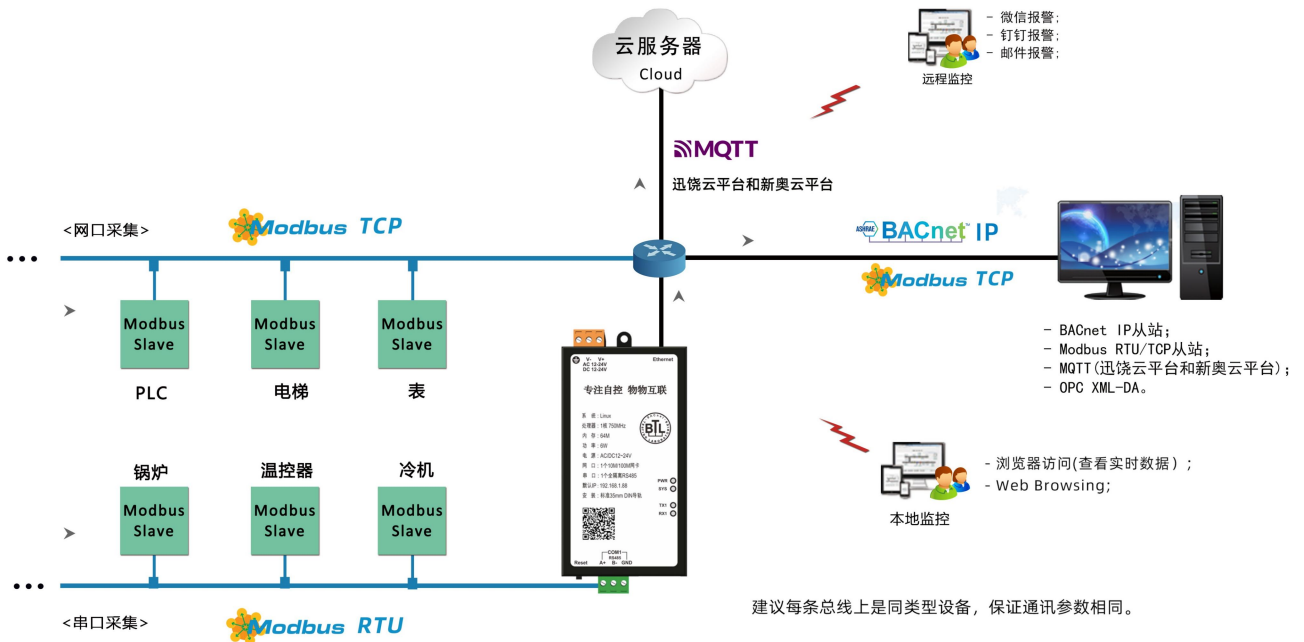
云服务器
Cloud

- 微信报警;
- 钉钉报警;
- 邮件报警;
远程监控

MQTT
迅饶云平台和新奥云平台

<网口采集>
Modbus TCP

BACnet IP
Modbus TCP

Modbus Slave
Modbus Slave
Modbus Slave
PLC
电梯
表

- BACnet IP从站;
- Modbus RTU/TCP从站;
- MQTT(迅饶云平台和新奥云平台);
- OPC XML-DA。

V- V+
AC 12-24V
DC 12-24V
Ethernet
专注自控 物物互联
系 统：Linux
处理器：1核 750MHz
内 存：64M
功 率：6W
电 源：AC/DC12~24V
网 口：1个10M/100M网卡
串 口：1个全隔离RS485
默认IP：192.168.1.88
安 装：标准35mm DIN导轨
BTL
PWR
SYS
TX1
RX1
Reset
COM1
RS485
A+ B- GND

- 浏览器访问(查看实时数据）;
- Web Browsing;
本地监控

锅炉
温控器
冷机
Modbus Slave
Modbus Slave
Modbus Slave

<串口采集>
Modbus RTU

建议每条总线上是同类型设备，保证通讯参数相同。